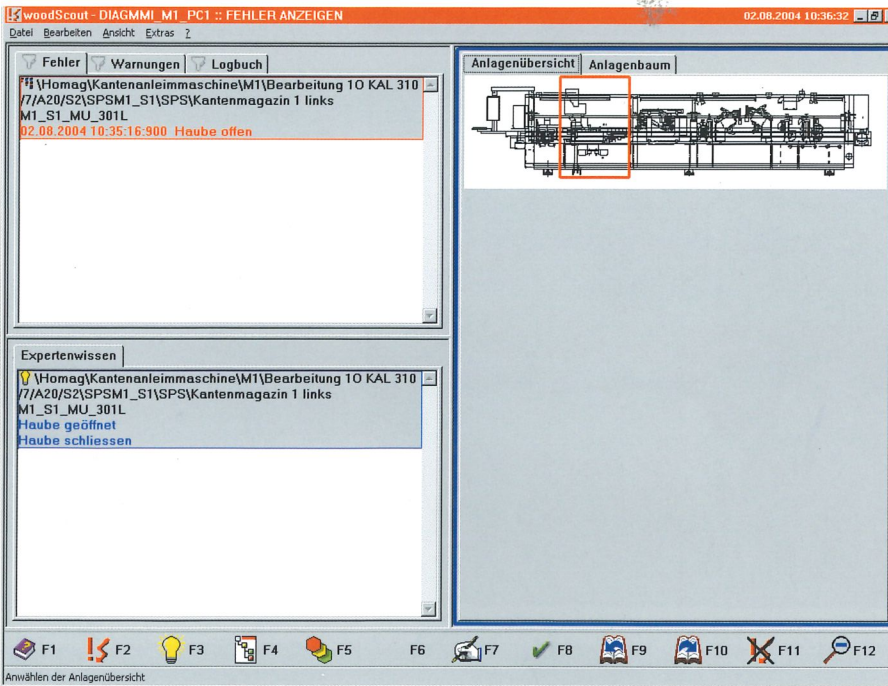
woodScout - DIAGMMI_M1_PC1 :: FEHLER ANZEIGEN 02.08.2004 10:36:32

Datei Bearbeiten Ansicht Extras ?

Fehler | Warnungen | Logbuch

\Homag\Kantenanleimmaschine\M1\Bearbeitung 1O KAL 310 /7/A20/S2\SPSM1_S1\SPS\Kantenmagazin 1 links M1_S1_MU_301L
02.08.2004 10:35:16:900 Haube offen

Expertenwissen

\Homag\Kantenanleimmaschine\M1\Bearbeitung 1O KAL 310 /7/A20/S2\SPSM1_S1\SPS\Kantenmagazin 1 links M1_S1_MU_301L
Haube geöffnet
Haube schliessen

Anlagenübersicht | Anlagenbaum

F1 F2 F3 F4 F5 F6 F7 F8 F9 F10 F11 F12

Anwählen der Anlagenübersicht